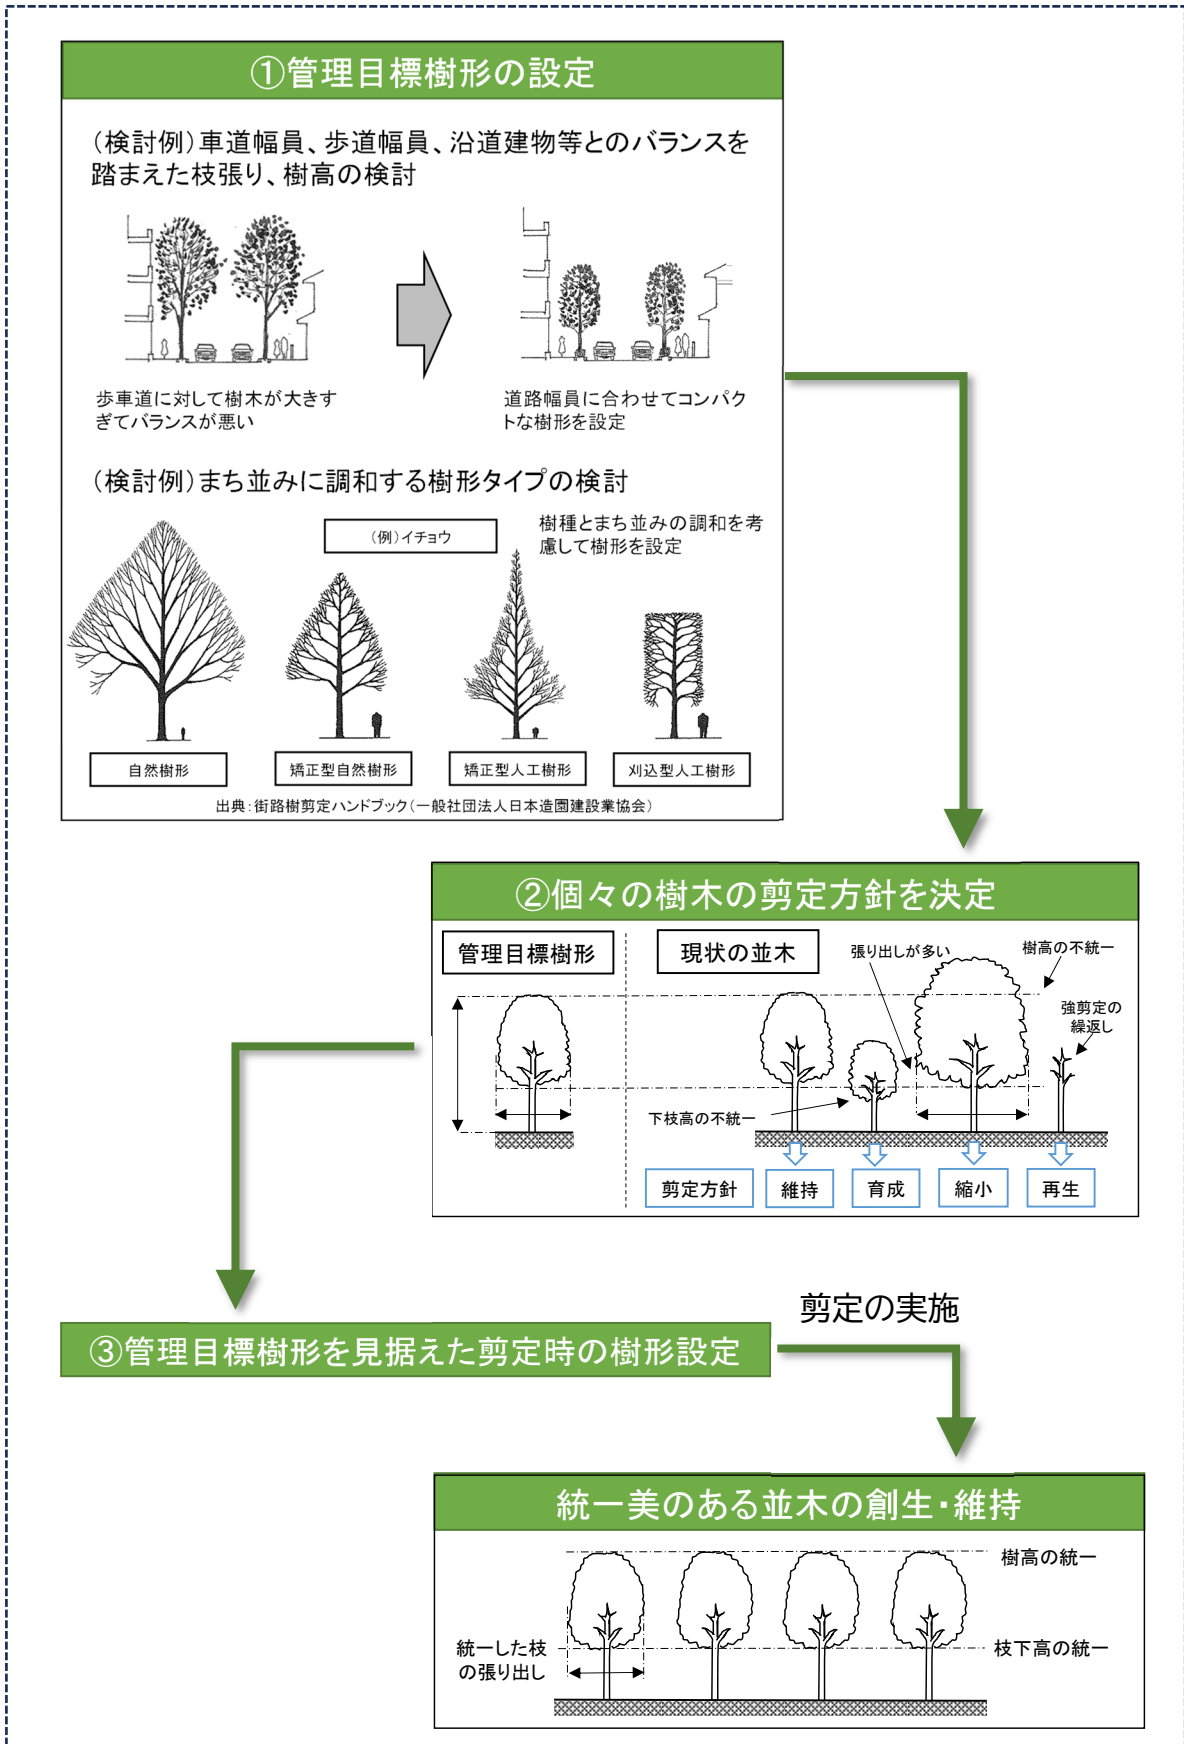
①管理目標樹形の設定

（検討例）車道幅員、歩道幅員、沿道建物等とのバランスを踏まえた枝張り、樹高の検討

歩車道に対して樹木が大きすぎてバランスが悪い

道路幅員に合わせてコンパクトな樹形を設定

（検討例）まち並みに調和する樹形タイプの検討

（例）イチョウ

樹種とまち並みの調和を考慮して樹形を設定

自然樹形

矯正型自然樹形

矯正型人工樹形

刈込型人工樹形

出典：街路樹剪定ハンドブック（一般社団法人日本造園建設業協会）

②個々の樹木の剪定方針を決定

管理目標樹形

現状の並木

張り出しが多い

樹高の不統一

強剪定の繰返し

下枝高の不統一

剪定方針

維持

育成

縮小

再生

剪定の実施

③管理目標樹形を見据えた剪定時の樹形設定

統一美のある並木の創生・維持

樹高の統一

統一した枝の張り出し

枝下高の統一